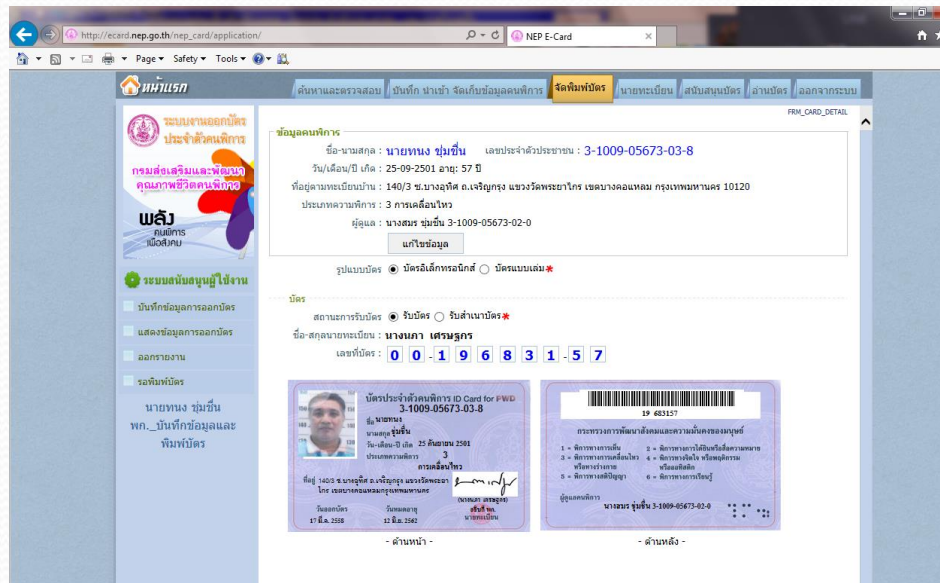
http://ecard.nep.go.th/nep_card/application/
NEP E-Card
Page ▾ Safety ▾ Tools ▾

หน้าแรก
ค้นหาและตรวจสอบ | บันทึก นำเข้า จัดเก็บข้อมูลคนพิการ | จัดพิมพ์บัตร | นายทะเบียน | สนับสนุนบัตร | อ่านบัตร | ออกจากระบบ

ระบบงานออกบัตรประจำตัวคนพิการ
กรมส่งเสริมและพัฒนาคุณภาพชีวิตคนพิการ
พลังคนพิการ เพื่อสังคม

ระบบสนับสนุนผู้ใช้งาน
บันทึกข้อมูลการออกบัตร
แสดงข้อมูลการออกบัตร
ออกรายงาน
รอพิมพ์บัตร

นายทนง ชุ่มชื่น
พก._บันทึกข้อมูลและพิมพ์บัตร

FRM_CARD_DETAIL

ข้อมูลคนพิการ
ชื่อ-นามสกุล : นายทนง ชุ่มชื่น เลขประจำตัวประชาชน : 3-1009-05673-03-8
วัน/เดือน/ปี เกิด : 25-09-2501 อายุ: 57 ปี
ที่อยู่ตามทะเบียนบ้าน : 140/3 ซ.บางอุทิศ ถ.เจริญกรุง แขวงวัดพระยาไกร เขตบางคอแหลม กรุงเทพมหานคร 10120
ประเภทความพิการ : 3 การเคลื่อนไหว
ผู้ดูแล : นางสมร ชุ่มชื่น 3-1009-05673-02-0
แก้ไขข้อมูล

รูปแบบบัตร ◉ บัตรอิเล็กทรอนิกส์ ○ บัตรแบบเล่ม*

บัตร
สถานะการรับบัตร ◉ รับบัตร ○ รับสำเนาบัตร*
ชื่อ-สกุลนายทะเบียน : นางนภา เศรษฐกร
เลขที่บัตร : 0 0 - 1 9 6 8 3 1 - 5 7

บัตรประจำตัวคนพิการ ID Card for PWD
3-1009-05673-03-8
ชื่อ นายทนง
นามสกุล ชุ่มชื่น
วัน-เดือน-ปี เกิด 25 กันยายน 2501
ประเภทความพิการ 3
การเคลื่อนไหว
ที่อยู่ 140/3 ซ.บางอุทิศ ถ.เจริญกรุง แขวงวัดพระยาไกร เขตบางคอแหลมกรุงเทพมหานคร
(นางนภา เศรษฐกร)
วันออกบัตร 17 มี.ค. 2558
วันหมดอายุ 12 มี.ค. 2562
นายทะเบียน

19 683157
กระทรวงการพัฒนาสังคมและความมั่นคงของมนุษย์
1 = พิการทางการเห็น
2 = พิการทางการได้ยินหรือสื่อความหมาย
3 = พิการทางการเคลื่อนไหวหรือทางร่างกาย
4 = พิการทางจิตใจ หรือพฤติกรรม หรือออทิสติก
5 = พิการทางสติปัญญา
6 = พิการทางการเรียนรู้
ผู้ดูแลคนพิการ
นางสมร ชุ่มชื่น 3-1009-05673-02-0

- ด้านหน้า -
- ด้านหลัง -